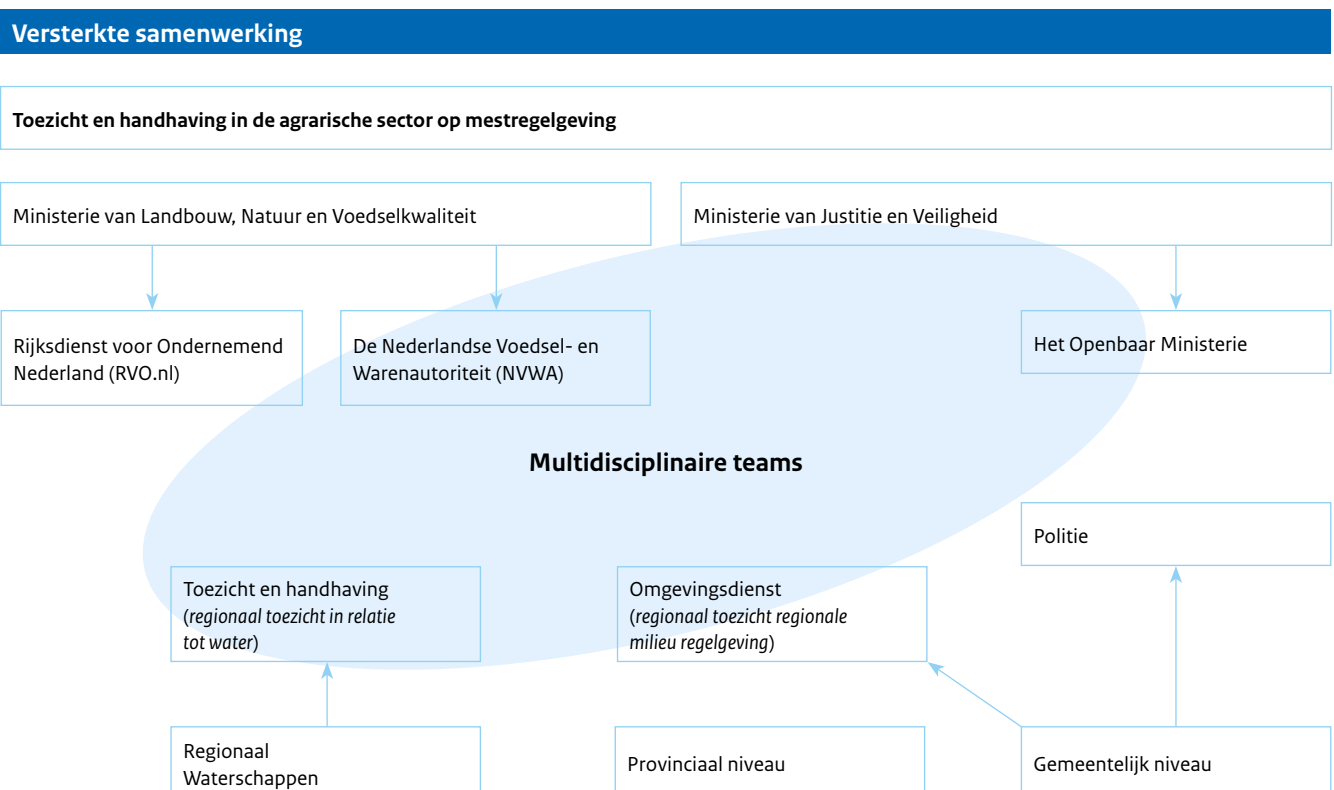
Versterkte samenwerking

Toezicht en handhaving in de agrarische sector op mestregelgeving

Ministerie van Landbouw, Natuur en Voedselkwaliteit

Ministerie van Justitie en Veiligheid

Rijksdienst voor Ondernemend Nederland (RVO.nl)

De Nederlandse Voedsel- en Warenautoriteit (NVWA)

Het Openbaar Ministerie

Multidisciplinaire teams

Politie

Toezicht en handhaving (regionaal toezicht in relatie tot water)

Omgevingsdienst (regionaal toezicht regionale milieu regelgeving)

Regionaal Waterschappen

Provinciaal niveau

Gemeentelijk niveau